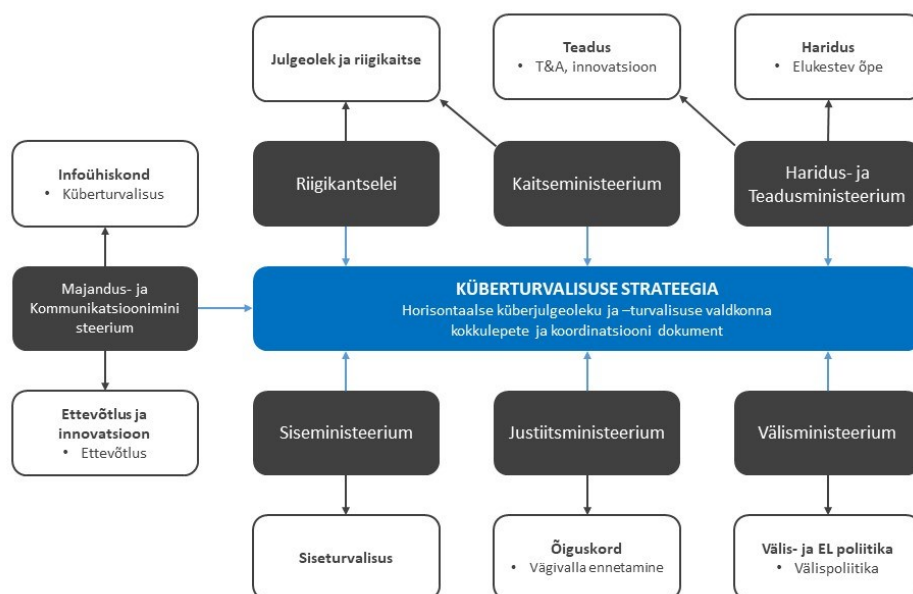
Julgeolek ja riigikaitse

Teadus
• T&A, innovatsioon

Haridus
• Elukestev õpe

Infoühiskond
• Küberturvalisus

Riigikantselei

Kaitseministeerium

Haridus- ja Teadusministeerium

Majandus- ja Kommunikatsioonimini steerium

KÜBERTURVALISUSE STRATEEGIA
Horisontaalse küberjulgeoleku ja –turvalisuse valdkonna kokkulepete ja koordinatsiooni dokument

Ettevõtlus ja innovatsioon
• Ettevõtlus

Siseministeerium

Justiitsministeerium

Välisministeerium

Siseturvalisus

Õiguskord
• Vägivalla ennetamine

Välis- ja EL poliitika
• Välispoliitika